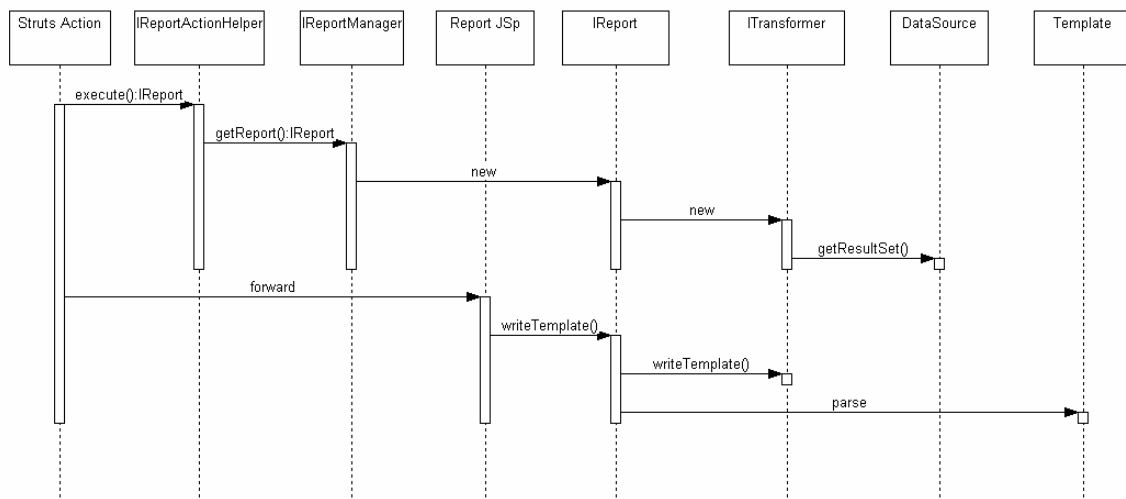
Struts Action

IReportActionHelper

IReportManager

Report JSp

IReport

ITransformer

DataSource

Template

execute():IReport

getReport():IReport

new

new

getResultSet()

forward

writeTemplate()

writeTemplate()

parse